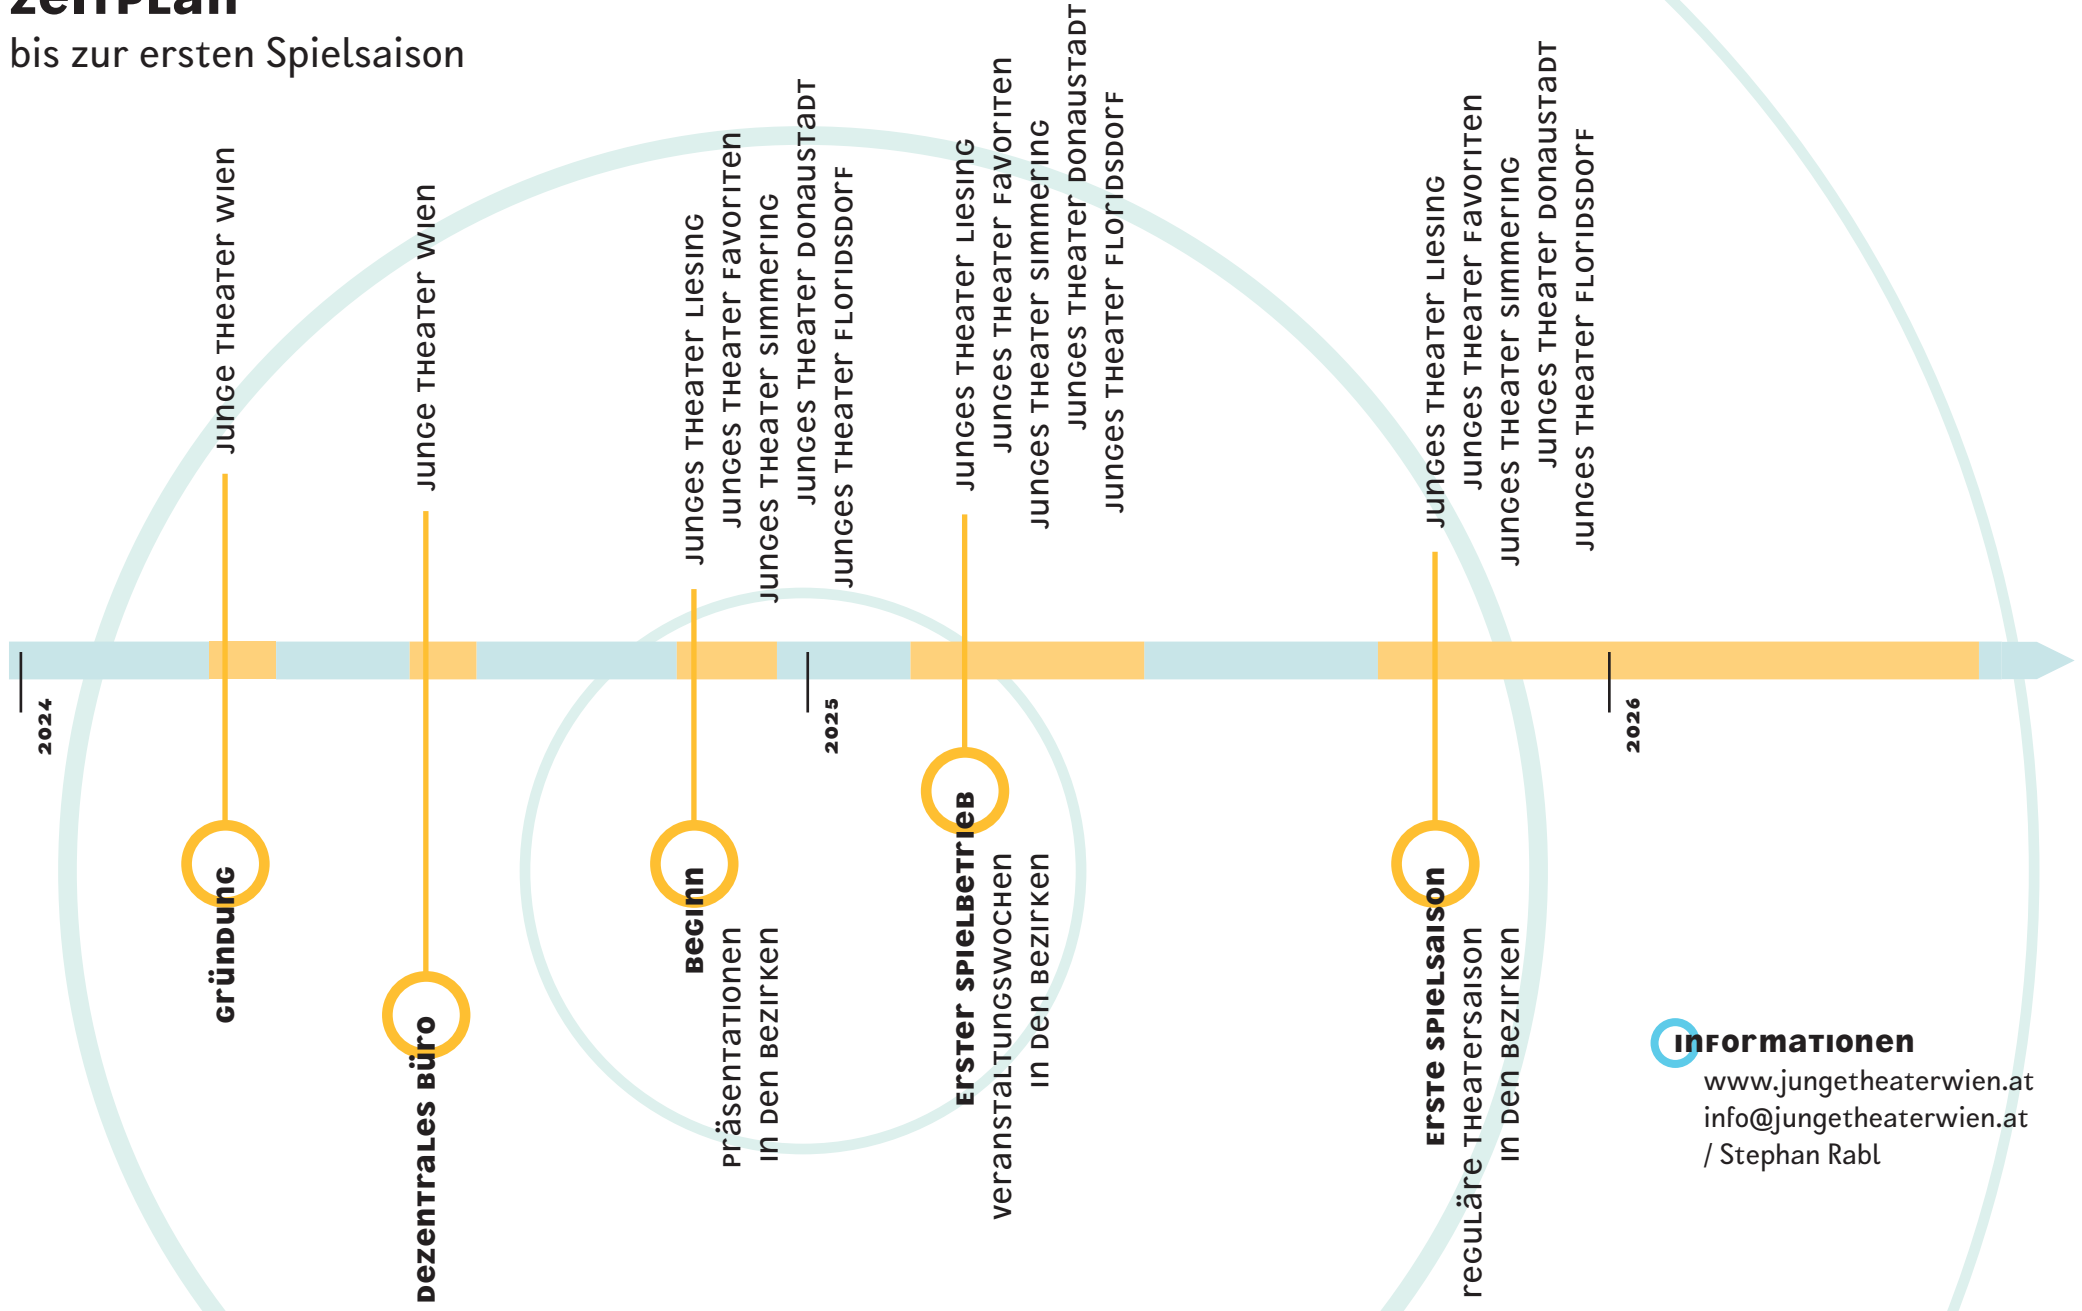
ZEITPLAN
bis zur ersten Spielsaison

JUNGE THEATER WIEN

JUNGE THEATER WIEN

JUNGES THEATER LIESING
JUNGES THEATER FAVORITEN
JUNGES THEATER SIMMERING
JUNGES THEATER DONAUSTADT
JUNGES THEATER FLORIDSDORF

JUNGES THEATER LIESING
JUNGES THEATER FAVORITEN
JUNGES THEATER SIMMERING
JUNGES THEATER DONAUSTADT
JUNGES THEATER FLORIDSDORF

JUNGES THEATER LIESING
JUNGES THEATER FAVORITEN
JUNGES THEATER SIMMERING
JUNGES THEATER DONAUSTADT
JUNGES THEATER FLORIDSDORF

2024

2025

2026

GRÜNDUNG

DEZENTRALES BÜRO

BEGINN
PRÄSENTATIONEN
IN DEN BEZIRKEN

ERSTER SPIELBETRIEB
VERANSTALTUNGSWOCHEN
IN DEN BEZIRKEN

ERSTE SPIELSAISON
REGULÄRE THEATERSAISON
IN DEN BEZIRKEN

INFORMATIONEN
www.jungetheaterwien.at
info@jungetheaterwien.at
/ Stephan Rabl